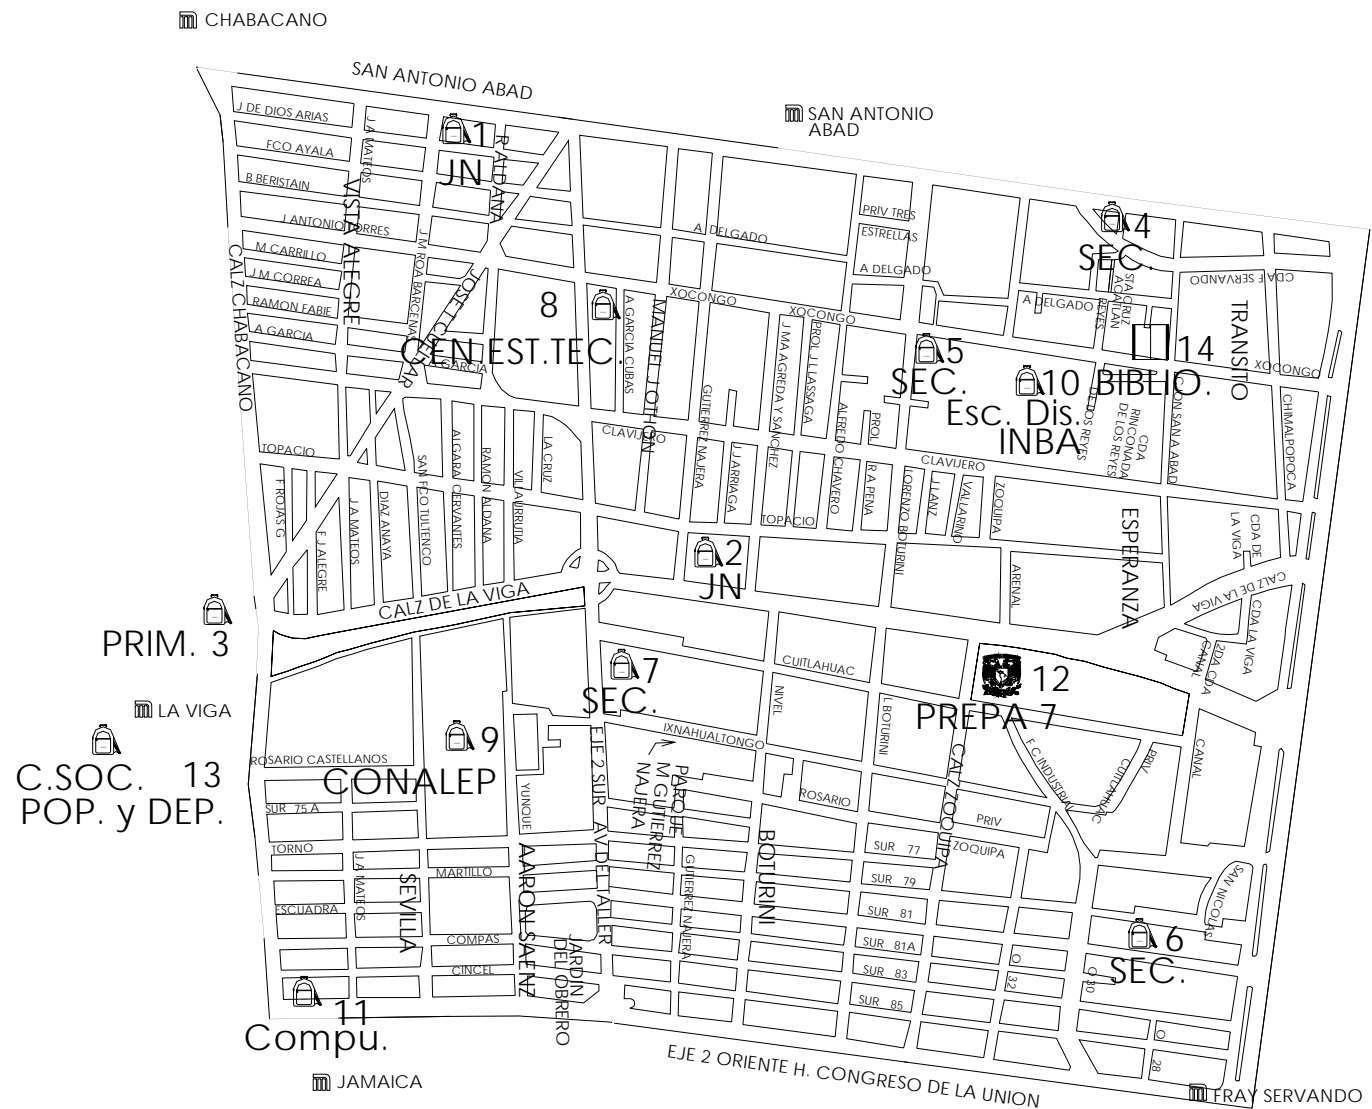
CHABACANO

SAN ANTONIO ABAD

SAN ANTONIO ABAD

J DE DIOS ARIAS
FCO AYALA
B BERISTAIN
J ANTONIO TORRES
M CARRILLO
J M CORREA
RAMON FABIE
A GARCIA
J A MATEOS
J M ROA BARCENA
JOSE T CUELLAR
VISTA ALEGRE
CALZ CHABACANO
RALDANA

1
JN

8
CEN EST.TEC.

A GARCIA CUBAS
MANUEL J OTHON
A DELGADO
XOCONGO
PRIV TRES ESTRELLAS
A DELGADO
XOCONGO
J MA AGREDA Y SANCHEZ
PROL J LLASSAGA
ALFREDO CHAVERO
PROL

4
SEC.

A DELGADO
STA CRUZ ACAYAN
REYES
CDA F SERVANDO
TRANSITO

14
BIBLIO.

XOCONGO

5
SEC.

10
Esc. Dis.
INBA

CDA RINCONADA DE LOS REYES
DE LOS REYES
SAN ANTONIO ABAD
CHIMALPOPOCA

A GARCIA
TOPACIO
F ROJAS G
F J ALEGRE
J A MATEOS
DIAZ ANAYA
SAN FCO TULTENCO
ALGARA CERVANTES
RAMON ALDANA
VILLAURRUTIA
LA CRUZ
CLAVIJERO
GUTIERREZ NAJERA
J ARRIAGA
TOPACIO
R A PEÑA
LORENZO BOTURINI
L LANZ
VALLARINO
ZOQUIPA
CLAVIJERO
ESPERANZA
CDA DE LA VIGA

2
JN

ARENAL
CALZ DE LA VIGA
CDA LA VIGA
CANAL
2DA CDA

CALZ DE LA VIGA

PRIM. 3

7
SEC.

CUITLAHUAC
NIVEL
L BOTURINI

12
PREPA 7

LA VIGA

C.SOC. 13
POP. y DEP.

9
CONALEP

ROSARIO CASTELLANOS
IXNAHUALTONGO
EJE 2 SUR
PARQUE M GUTIERREZ NAJERA
YUNQUE
ROSARIO
CALZ ZOQUIPA
F C INDUSTRIAL
CUITLAHUAC
PRIV
CANAL
SUR 75 A
TORNO
MARTILLO
ESCUADRA
J A MATEOS
SEVILLA
AARON SAENZ
AV DEL TALLER
GUTIERREZ NAJERA
BOTURINI
SUR 77
SUR 79
SUR 81
SUR 81A
SUR 83
SUR 85
PRIV
ZOQUIPA
SAN NICOLAS
COMPAS
CINCEL
JARDIN DEL OBRERO
O 32
O 30
O 28

6
SEC.

11
Compu.

EJE 2 ORIENTE H. CONGRESO DE LA UNION

JAMAICA

FRAY SERVANDO